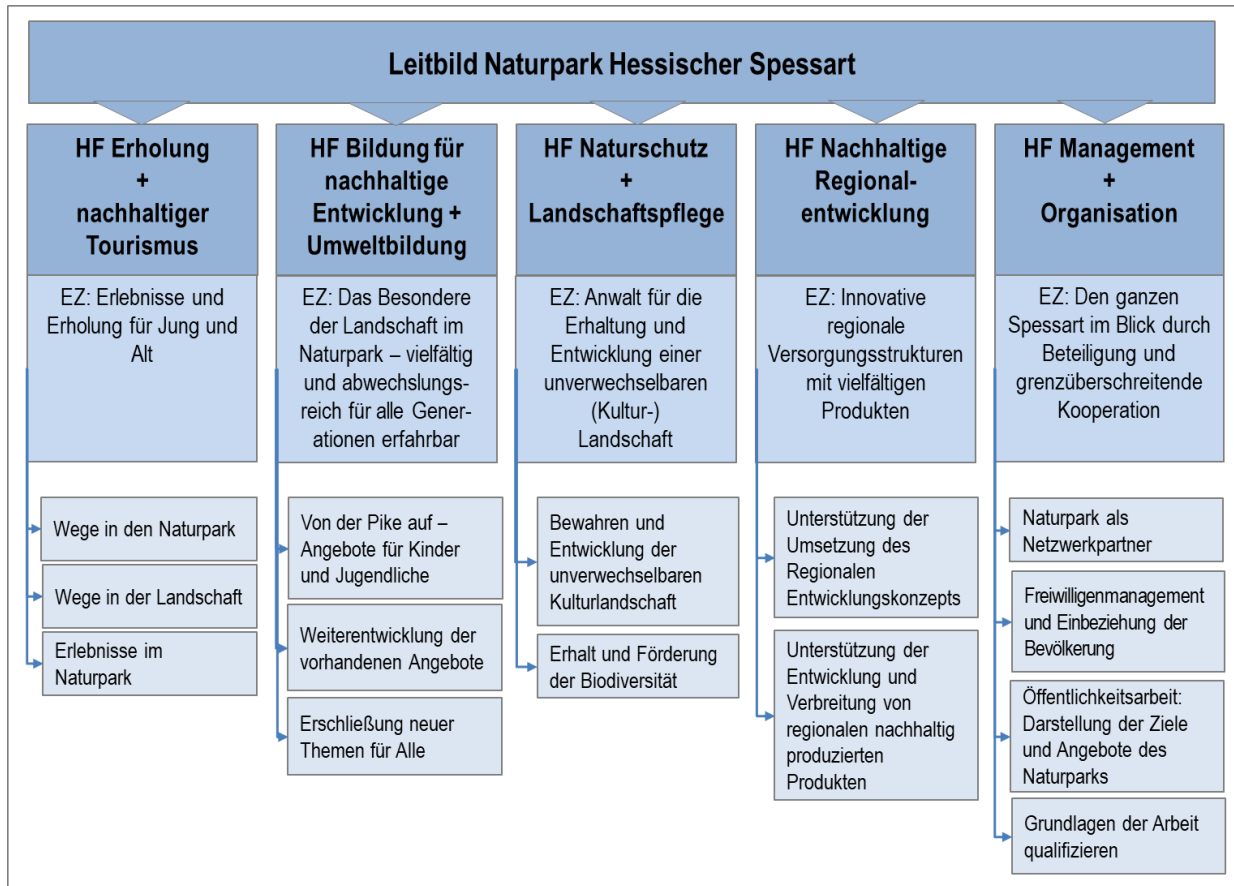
Leitbild Naturpark Hessischer Spessart

HF Erholung + nachhaltiger Tourismus

EZ: Erlebnisse und Erholung für Jung und Alt

Wege in den Naturpark

Wege in der Landschaft

Erlebnisse im Naturpark

HF Bildung für nachhaltige Entwicklung + Umweltbildung

EZ: Das Besondere der Landschaft im Naturpark – vielfältig und abwechslungsreich für alle Generationen erfahrbar

Von der Pike auf – Angebote für Kinder und Jugendliche

Weiterentwicklung der vorhandenen Angebote

Erschließung neuer Themen für Alle

HF Naturschutz + Landschaftspflege

EZ: Anwalt für die Erhaltung und Entwicklung einer unverwechselbaren (Kultur-) Landschaft

Bewahren und Entwicklung der unverwechselbaren Kulturlandschaft

Erhalt und Förderung der Biodiversität

HF Nachhaltige Regionalentwicklung

EZ: Innovative regionale Versorgungsstrukturen mit vielfältigen Produkten

Unterstützung der Umsetzung des Regionalen Entwicklungskonzepts

Unterstützung der Entwicklung und Verbreitung von regionalen nachhaltig produzierten Produkten

HF Management + Organisation

EZ: Den ganzen Spessart im Blick durch Beteiligung und grenzüberschreitende Kooperation

Naturpark als Netzwerkpartner

Freiwilligenmanagement und Einbeziehung der Bevölkerung

Öffentlichkeitsarbeit: Darstellung der Ziele und Angebote des Naturparks

Grundlagen der Arbeit qualifizieren